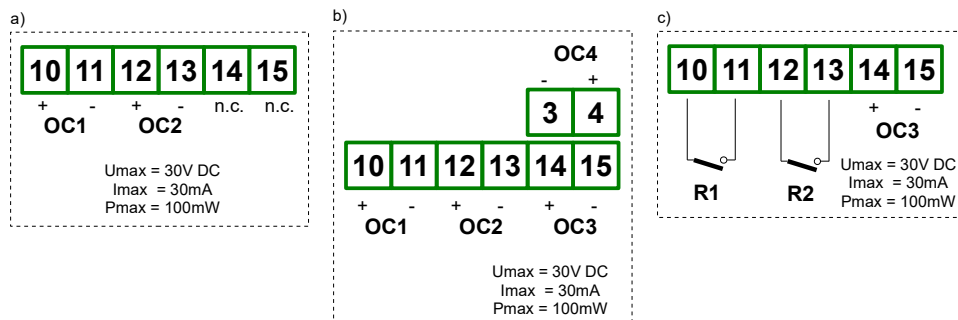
a)

| 10 | 11 | 12 | 13 | 14 | 15 |
|---|---|---|---|---|---|

+ - + - n.c. n.c.

OC1 OC2

Umax = 30V DC
Imax = 30mA
Pmax = 100mW

b)

OC4

- +

| 3 | 4 |
|---|---|

| 10 | 11 | 12 | 13 | 14 | 15 |
|---|---|---|---|---|---|

+ - + - + -

OC1 OC2 OC3

Umax = 30V DC
Imax = 30mA
Pmax = 100mW

c)

| 10 | 11 | 12 | 13 | 14 | 15 |
|---|---|---|---|---|---|

+ -

OC3

R1 R2

Umax = 30V DC
Imax = 30mA
Pmax = 100mW